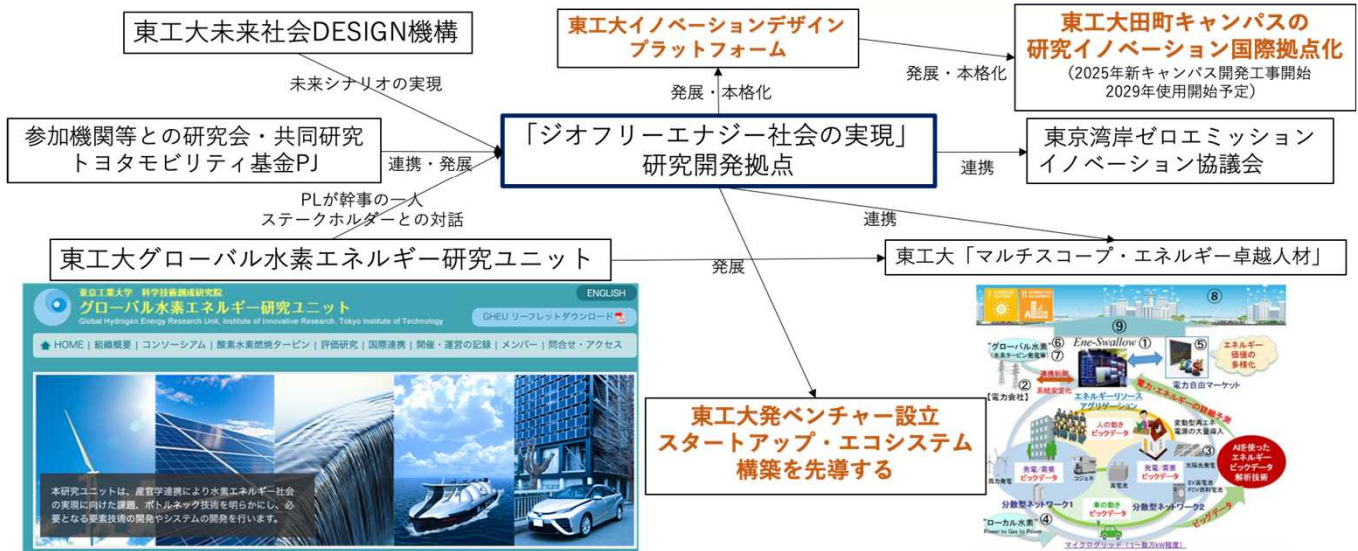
東工大未来社会DESIGN機構

未来シナリオの実現

東工大イノベーションデザインプラットフォーム

発展・本格化

東工大田町キャンパスの研究イノベーション国際拠点化
(2025年新キャンパス開発工事開始 2029年使用開始予定)

発展・本格化

参加機関等との研究会・共同研究
トヨタモビリティ基金PJ

連携・発展

「ジオフリーエナジー社会の実現」
研究開発拠点

連携

東京湾岸ゼロエミッションイノベーション協議会

PLが幹事の一人
ステークホルダーとの対話

連携

東工大グローバル水素エネルギー研究ユニット

発展

東工大「マルチスコープ・エネルギー卓越人材」

東京工業大学 科学技術創成研究院
グローバル水素エネルギー研究ユニット
Global Hydrogen Energy Research Unit, Institute of Innovative Research, Tokyo Institute of Technology

ENGLISH

GHEU リーフレットダウンロード

HOME | 組織概要 | コンソーシアム | 酸素水素燃焼タービン | 評価研究 | 国際連携 | 開催・運営の記録 | メンバー | 問合せ・アクセス

本研究ユニットは、産官学連携により水素エネルギー社会の実現に向けた課題、ボトルネック技術を明らかにし、必要となる要素技術の開発やシステムの開発を行います。

東工大発ベンチャー設立
スタートアップ・エコシステム構築を先導する

⑧
⑨
Ene-Swallow ①
⑤
"グローバル水素" ⑥ ⑦
(水素タービン発電等)
エネルギー価値の多様化
電力自由マーケット
② 電力会社
エネルギーリソースアグリゲーション
人の動きビッグデータ
③
AIを使ったエネルギービッグデータ解析技術
分散型ネットワーク1
車の動きビッグデータ
分散型ネットワーク2
"ローカル水素" ④
Power to Gas to Power
マイクログリッド(1～数万kW程度)